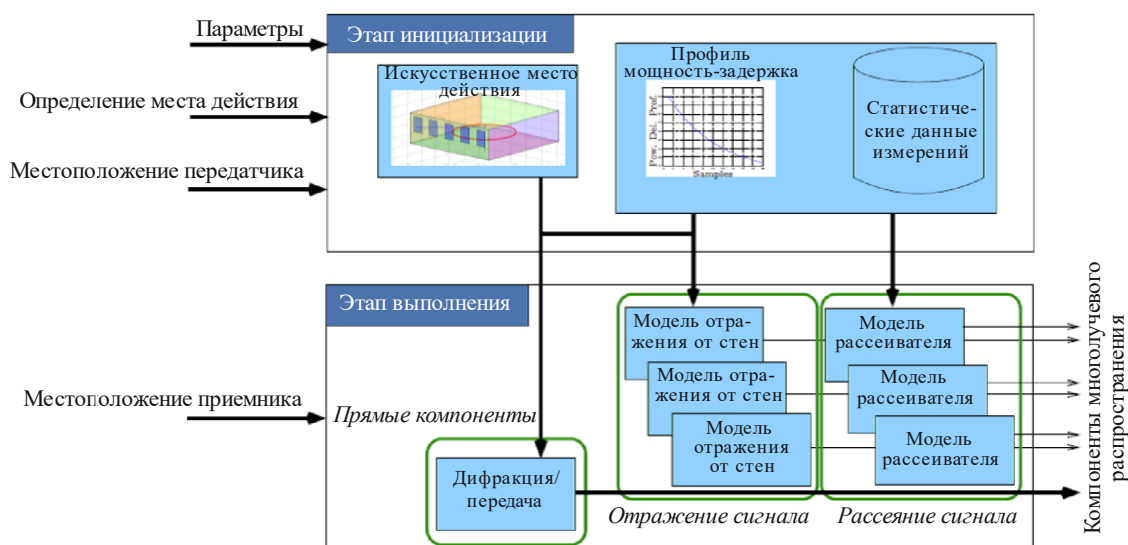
Параметры

Определение места действия

Местоположение передатчика

Этап инициализации

Искусственное место действия

Профиль мощность-задержка

Pow. Del. Prof.

Samples

Статистические данные измерений

Этап выполнения

Местоположение приемника

Прямые компоненты

Модель отражения от стен

Модель отражения от стен

Модель отражения от стен

Модель рассеивателя

Модель рассеивателя

Модель рассеивателя

Дифракция/ передача

Отражение сигнала

Рассеяние сигнала

Компоненты многолучевого распространения